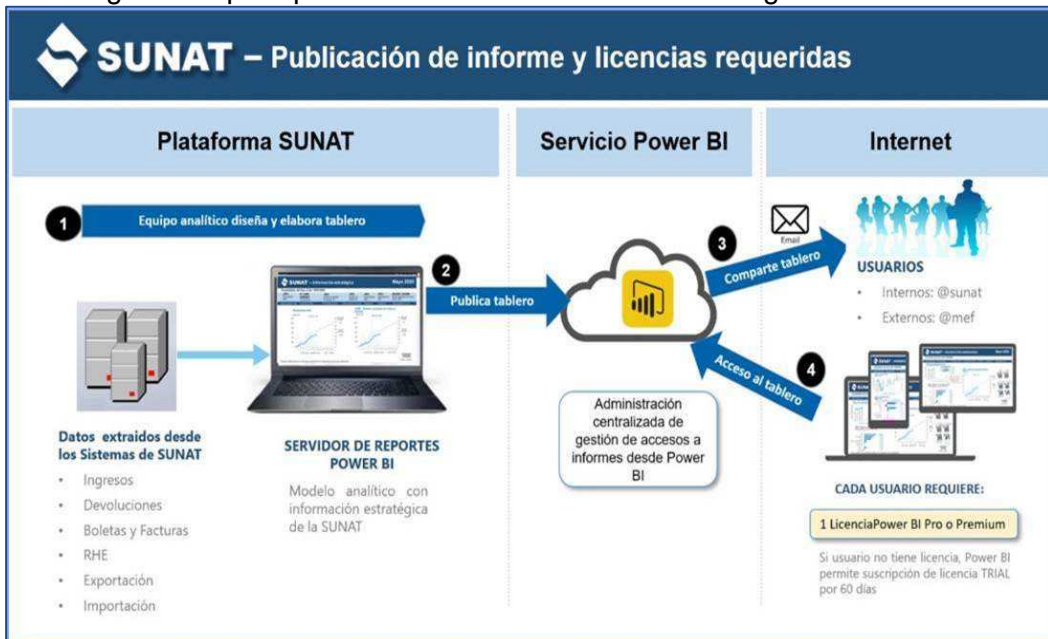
SUNAT – Publicación de informe y licencias requeridas

Plataforma SUNAT

Servicio Power BI

Internet

1 Equipo analítico diseña y elabora tablero

2 Publica tablero

3 Comparte tablero

Email

4 Acceso al tablero

USUARIOS
• Internos: @sunat
• Externos: @mef

Datos extraidos desde los Sistemas de SUNAT
• Ingresos
• Devoluciones
• Boletas y Facturas
• RHE
• Exportación
• Importación

SERVIDOR DE REPORTES POWER BI

Modelo analítico con información estratégica de la SUNAT

Administración centralizada de gestión de accesos a informes desde Power BI

CADA USUARIO REQUIERE:

1 LicenciaPower BI Pro o Premium

Si usuario no tiene licencia, Power BI permite suscripción de licencia TRIAL por 60 días